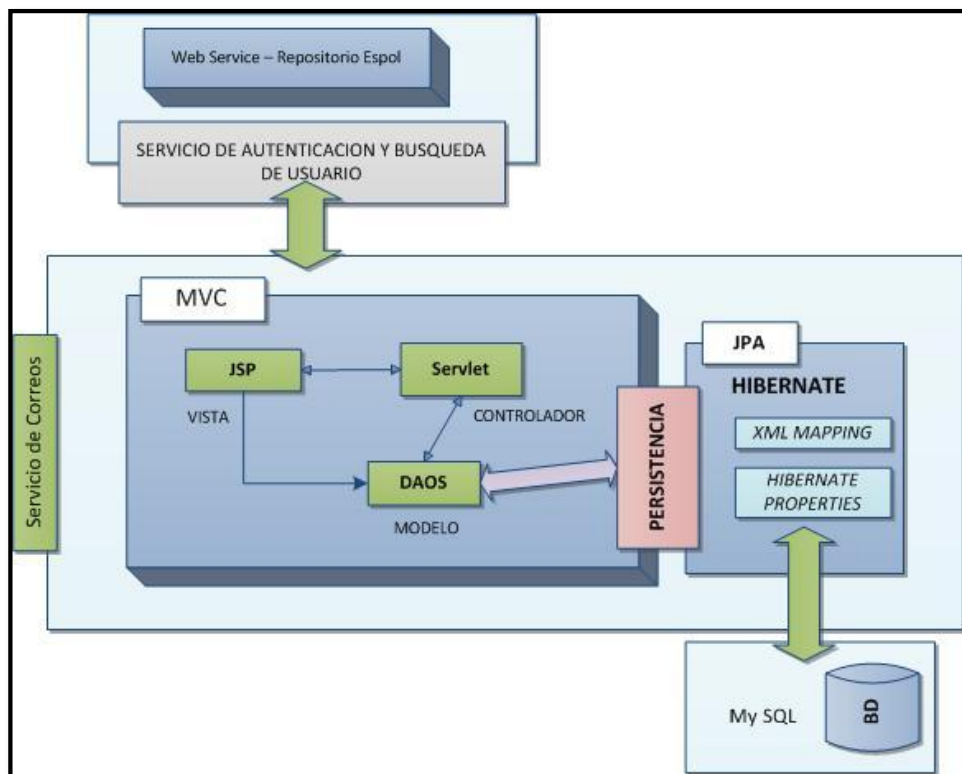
Web Service – Repositorio Espol

SERVICIO DE AUTENTICACION Y BUSQUEDA DE USUARIO

Servicio de Correos

MVC

JSP

VISTA

Servlet

CONTROLADOR

DAOS

MODELO

PERSISTENCIA

JPA

HIBERNATE

XML MAPPING

HIBERNATE PROPERTIES

My SQL

BD